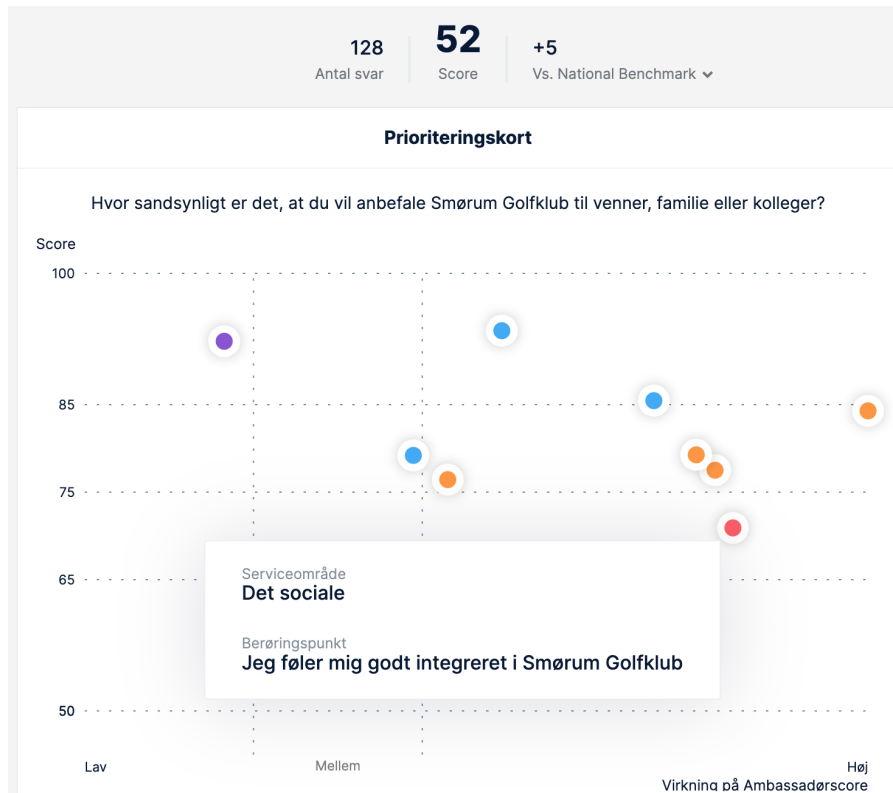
128
Antal svar

52
Score

+5
Vs. National Benchmark

Prioriteringskort

Hvor sandsynligt er det, at du vil anbefale Smørum Golfklub til venner, familie eller kolleger?

Score

100

85

75

65

50

Serviceområde
Det sociale

Berøringspunkt
Jeg føler mig godt integreret i Smørum Golfklub

Lav

Mellem

Høj

Virkning på Ambassadørscore